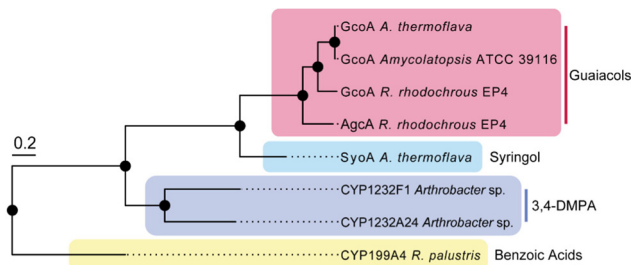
GcoA A. thermoflava
GcoA Amycolatopsis ATCC 39116
GcoA R. rhodochrous EP4
AgcA R. rhodochrous EP4
Guaiacols
0.2
SyoA A. thermoflava
Syringol
CYP1232F1 Arthrobacter sp.
CYP1232A24 Arthrobacter sp.
3,4-DMPA
CYP199A4 R. palustris
Benzoic Acids